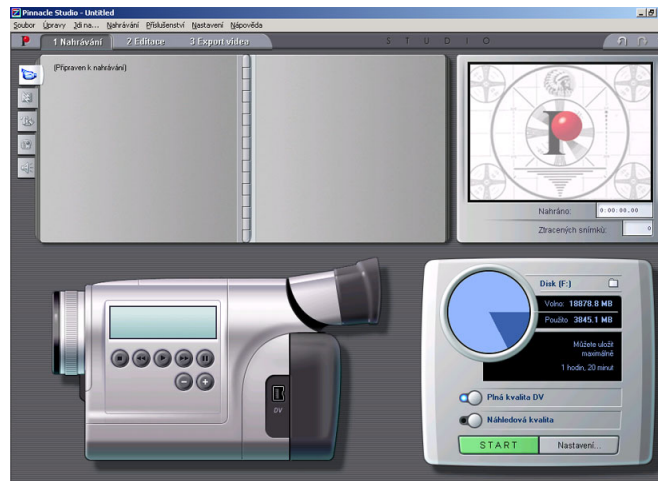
Pinnacle Studio - Untitled

Soubor Úpravy Jdi na... Nahrávání Příslušenství Nastavení Nápověda

1 Nahrávání 2 Editace 3 Export videa

S T U D I O

(Připraven k nahrávání)

Nahráno: 0:00:00.00

Ztracených snímků: 0

Disk (F:)

Volno: 18878.8 MB

Použito 3845.1 MB

Můžete uložit maximálně

1 hodin, 20 minut

Plná kvalita DV

Náhledová kvalita

START

Nastavení...

DV